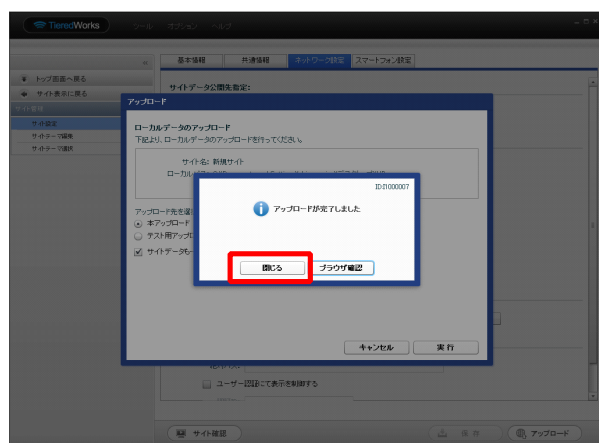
TieredWorks ツール オプション ヘルプ

«
トップ画面へ戻る
サイト表示に戻る
サイト管理
サイト設定
サイトデータ編集
サイトデータ復旧

基本情報 | 共通情報 | ネットワーク設定 | スマートフォン設定

サイトデータ公開先設定:

アップロード

ローカルデータのアップロード
下記より、ローカルデータのアップロードを行ってください。

サイト名: 新規サイト
ローカル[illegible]

アップロード先選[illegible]
本アップロード
テスト用アップロ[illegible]
サイトデータも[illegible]

ID:I000007

アップロードが完了しました

閉じる
ブラウザ確認

キャンセル
実行

ユーザー認証にて表示を制御する

サイト確認
保存
アップロード